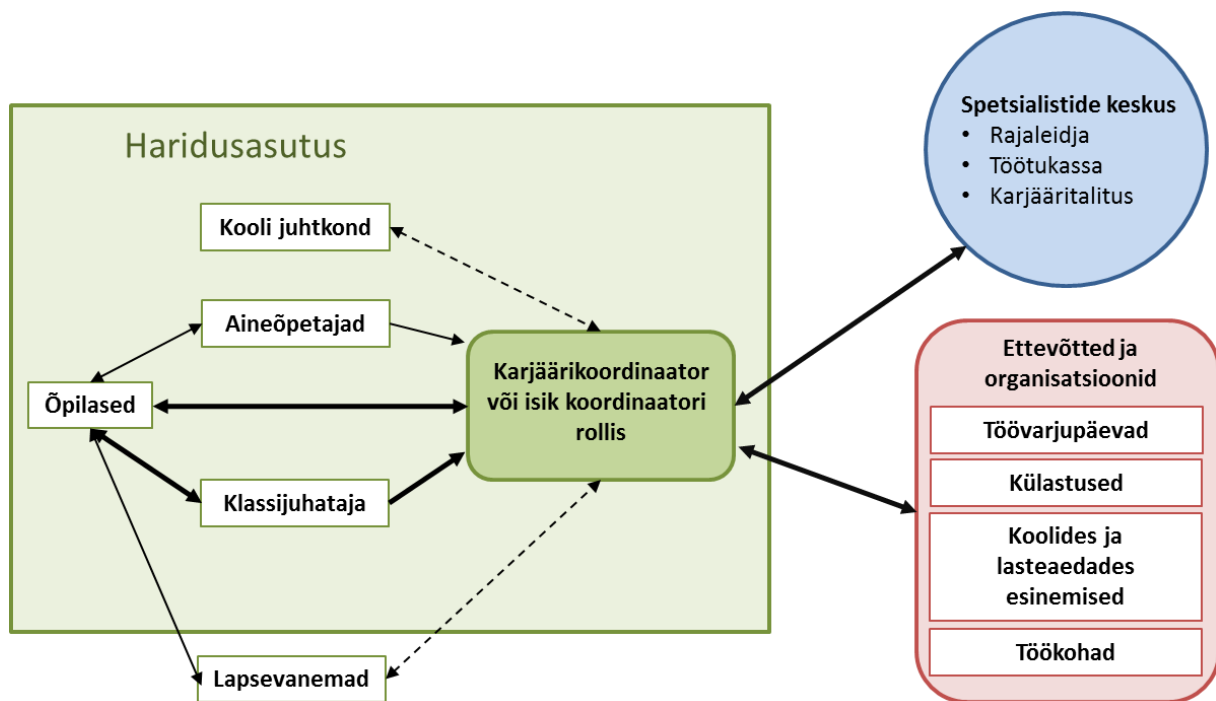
Haridusasutus

Kooli juhtkond

Aineõpetajad

Õpilased

Karjäärikoordinaator või isik koordinaatori rollis

Klassijuhataja

Lapsevanemad

Spetsialistide keskus
• Rajaleidja
• Töötukassa
• Karjääritalitus

Ettevõtted ja organisatsioonid

Töövarjupäevad

Külastused

Koolides ja lasteaedades esinemised

Töökohad